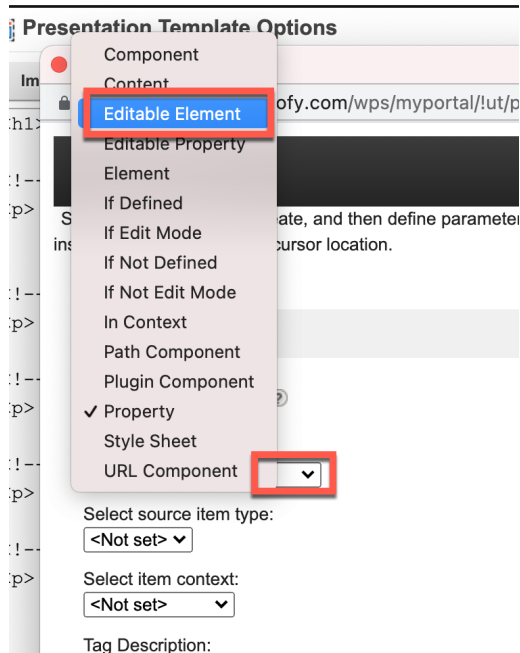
Presentation Template Options

Im

h1>

!--
p>

!--
p>

!--
p>

!--
p>

!--
p>

Component
Content
Editable Element
Editable Property
Element
If Defined
If Edit Mode
If Not Defined
If Not Edit Mode
In Context
Path Component
Plugin Component
✓ Property
Style Sheet
URL Component

ofy.com/wps/myportal/!ut/p

S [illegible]ate, and then define parameter
ins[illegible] cursor location.

Select source item type:
<Not set>

Select item context:
<Not set>

Tag Description: